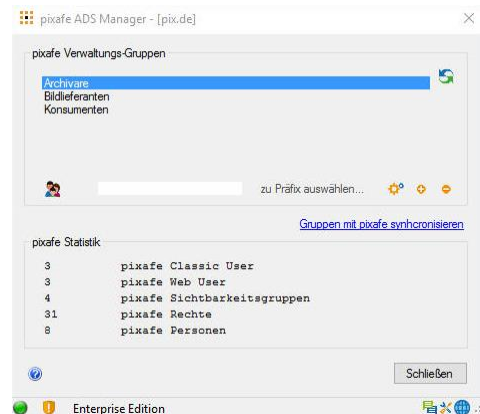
pixafe ADS Manager - [pix.de]

pixafe Verwaltungs-Gruppen

Archivare
Bildlieferanten
Konsumenten

zu Präfix auswählen...

Gruppen mit pixafe synchcronisieren

pixafe Statistik

| | |
|---|---|
| 3 | pixafe Classic User |
| 3 | pixafe Web User |
| 4 | pixafe Sichtbarkeitsgruppen |
| 31 | pixafe Rechte |
| 8 | pixafe Personen |

Schließen

Enterprise Edition